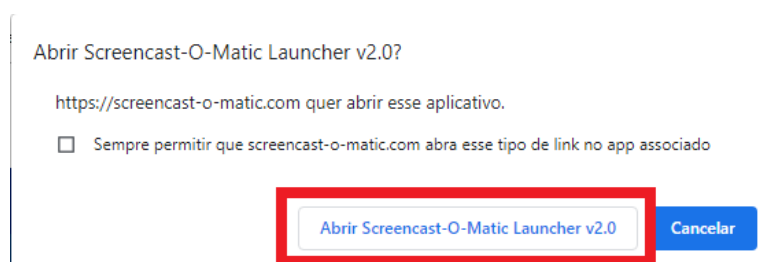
Abrir Screencast-O-Matic Launcher v2.0?

https://screencast-o-matic.com quer abrir esse aplicativo.

Sempre permitir que screencast-o-matic.com abra esse tipo de link no app associado

Abrir Screencast-O-Matic Launcher v2.0

Cancelar